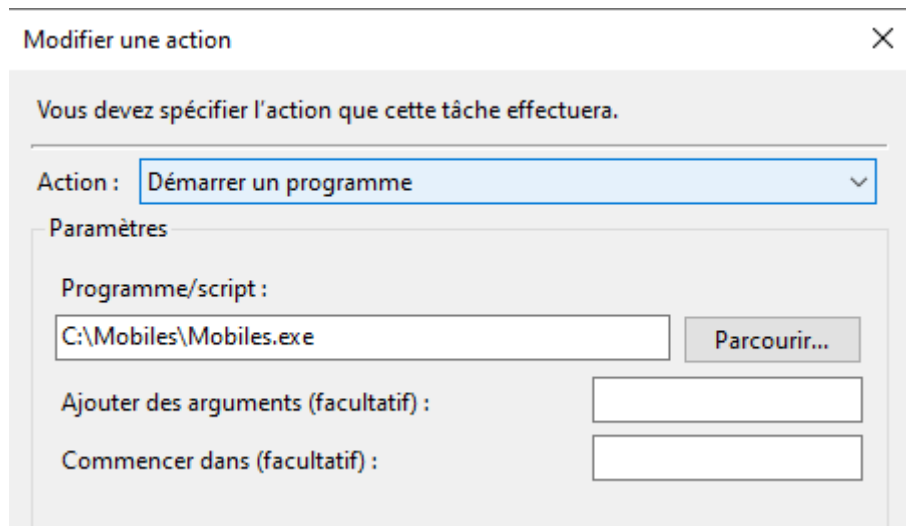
Modifier une action

×

Vous devez spécifier l'action que cette tâche effectuera.

Action : Démarrer un programme

Paramètres

Programme/script :

C:\Mobiles\Mobiles.exe

Parcourir...

Ajouter des arguments (facultatif) :

Commencer dans (facultatif) :